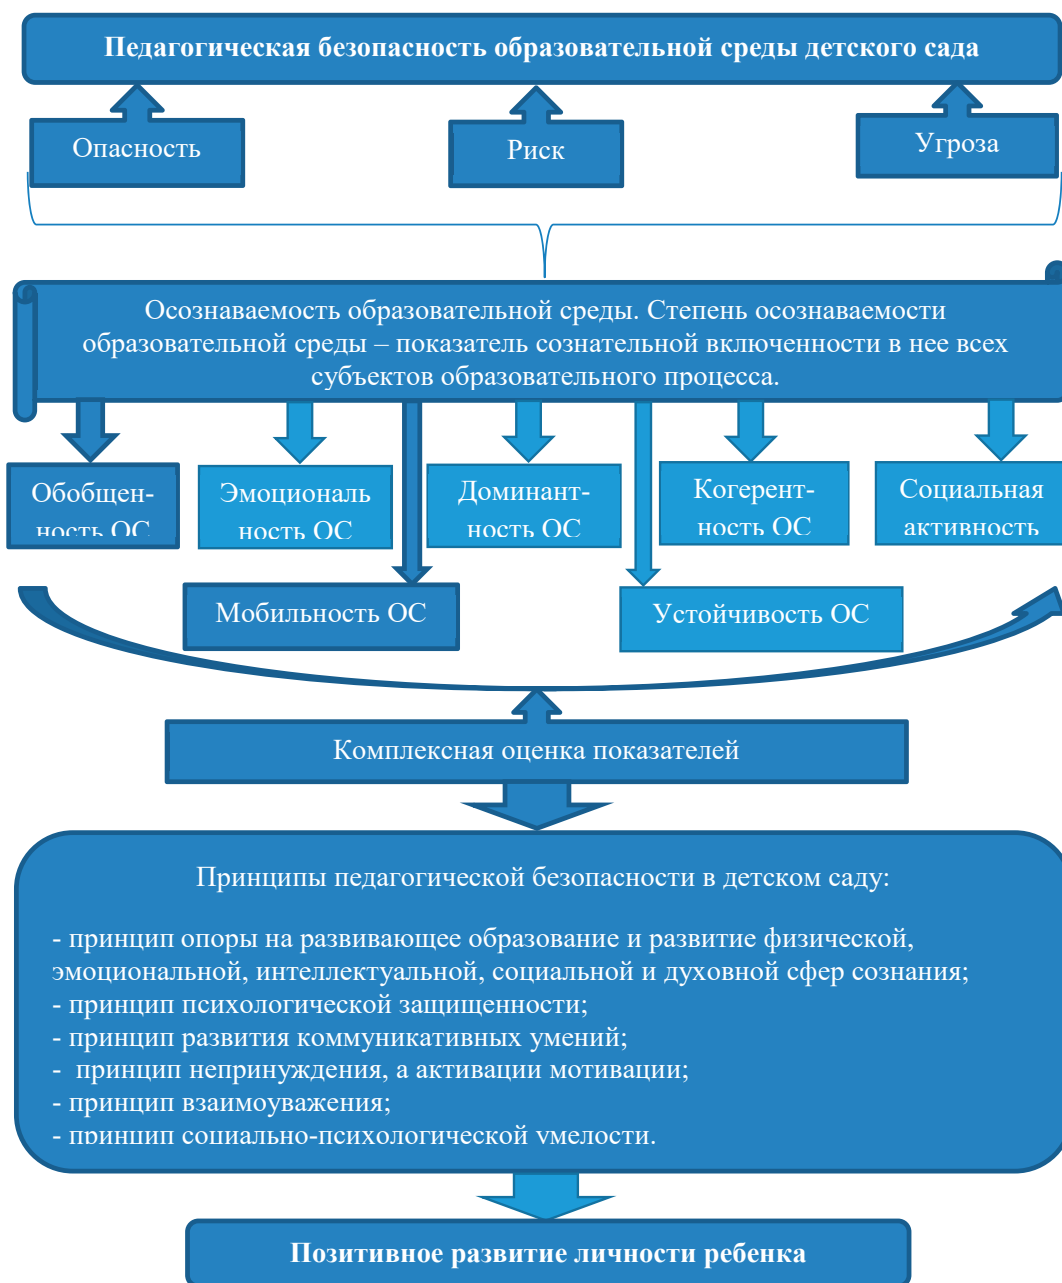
Педагогическая безопасность образовательной среды детского сада

Опасность

Риск

Угроза

Осознаваемость образовательной среды. Степень осознаваемости образовательной среды – показатель сознательной включенности в нее всех субъектов образовательного процесса.

Обобщенность ОС

Эмоциональность ОС

Доминантность ОС

Когерентность ОС

Социальная активность

Мобильность ОС

Устойчивость ОС

Комплексная оценка показателей

Принципы педагогической безопасности в детском саду:

- принцип опоры на развивающее образование и развитие физической, эмоциональной, интеллектуальной, социальной и духовной сфер сознания;
- принцип психологической защищенности;
- принцип развития коммуникативных умений;
- принцип непринуждения, а активации мотивации;
- принцип взаимоуважения;
- принцип социально-психологической умелости.

Позитивное развитие личности ребенка